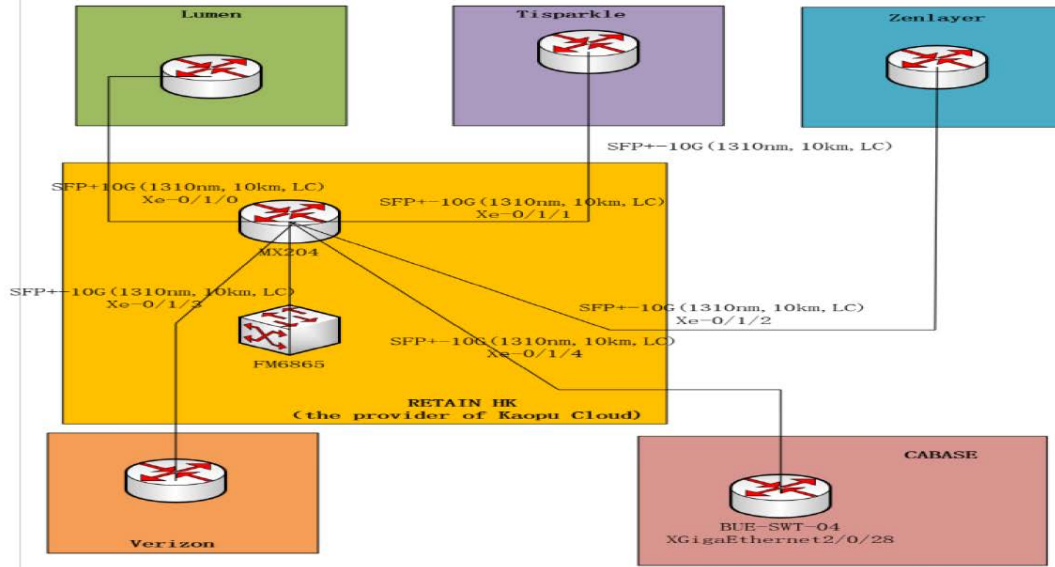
Lumen

Tisparkle

Zenlayer

SFP+-10G(1310nm, 10km, LC)

SFP+10G(1310nm, 10km, LC)
Xe-0/1/0

SFP+-10G(1310nm, 10km, LC)
Xe-0/1/1

MX204

SFP+-10G(1310nm, 10km, LC)
Xe-0/1/3

SFP+-10G(1310nm, 10km, LC)
Xe-0/1/2

SFP+-10G(1310nm, 10km, LC)
Xe-0/1/4

FM6865

RETAIN HK
(the provider of Kaopu Cloud)

CABASE

Verizon

BUE-SWT-04
XGigaEthernet2/0/28